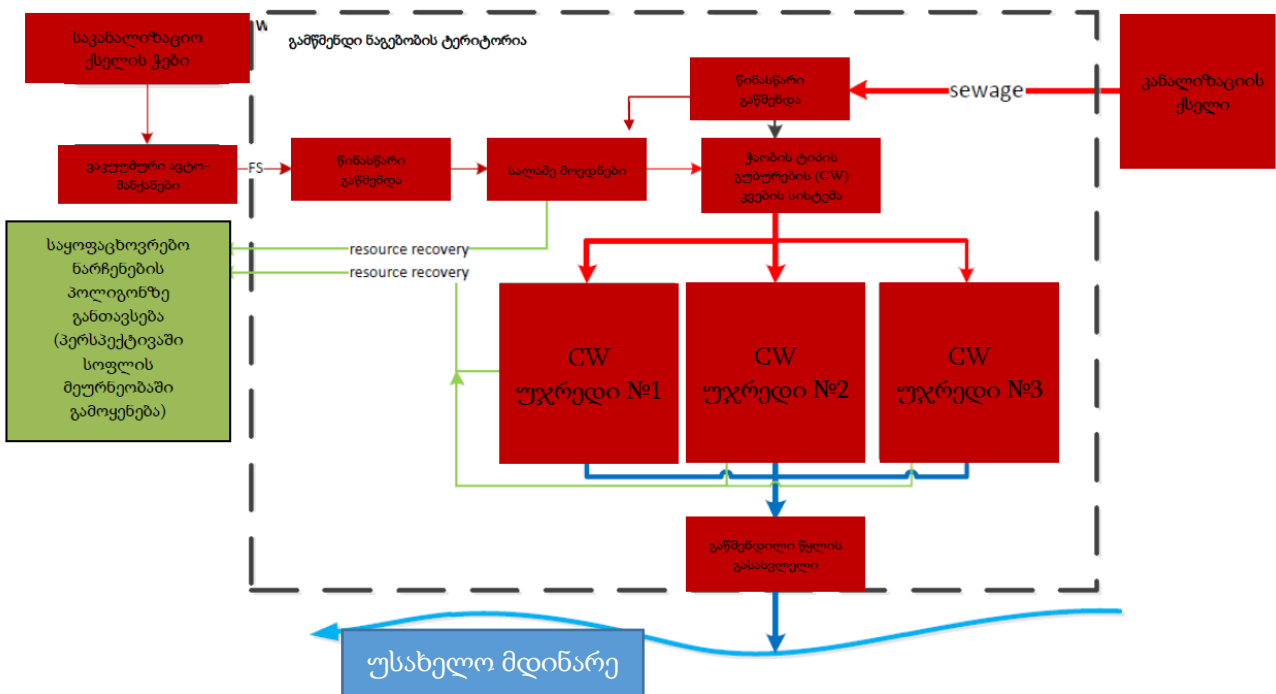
საკანალიზაციო ქსელის ჭები

W

გამწმენდი ნაგებობის ტერიტორია

წინასწარი გაწმენდა

sewage

კანალიზაციის ქსელი

ვაკუუმური ავტო-მანქანები

FS

წინასწარი გაწმენდა

სალამე მოედნები

ჭაობის ტიპის ჯუბურების (CW) კვების სისტემა

საყოფაცხოვრებო ნარჩენების პოლიგონზე განთავსება (პერსპექტივაში სოფლის მეურნეობაში გამოყენება)

resource recovery

resource recovery

CW უჯრედი №1

CW უჯრედი №2

CW უჯრედი №3

გაწმენდილი წყლის გასასვლელი

უსახელო მდინარე